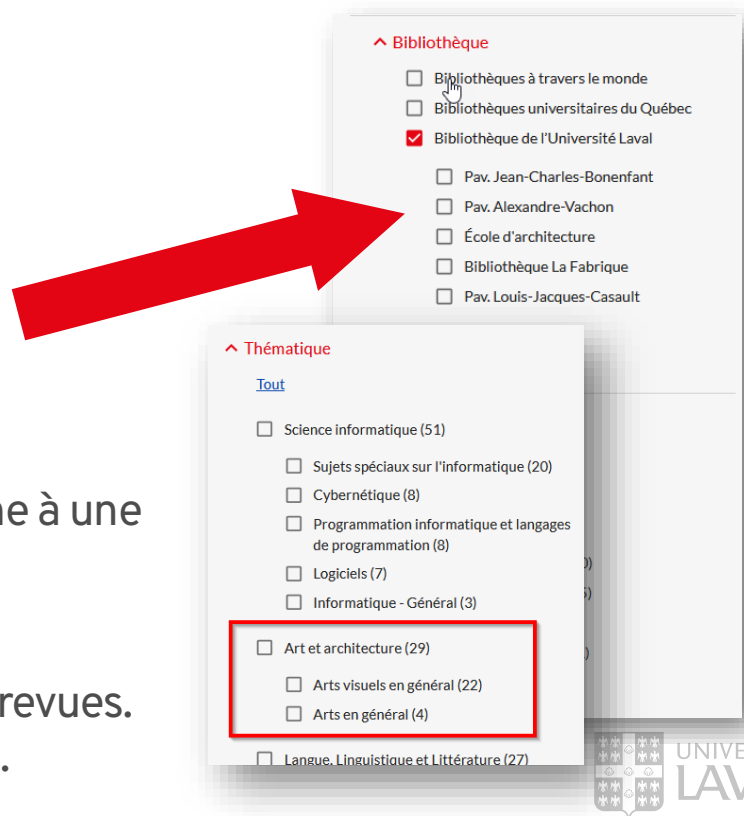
^ Bibliothèque

Bibliothèques à travers le monde
Bibliothèques universitaires du Québec
Bibliothèque de l'Université Laval
Pav. Jean-Charles-Bonenfant
Pav. Alexandre-Vachon
École d'architecture
Bibliothèque La Fabrique
Pav. Louis-Jacques-Casault

^ Thématique

Tout

Science informatique (51)
Sujets spéciaux sur l'informatique (20)
Cybernétique (8)
Programmation informatique et langages de programmation (8)
Logiciels (7)
Informatique - Général (3)
Art et architecture (29)
Arts visuels en général (22)
Arts en général (4)
Langue, Linguistique et Littérature (27)

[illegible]e à une

revues.
.

UNIVE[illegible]
LAV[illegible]